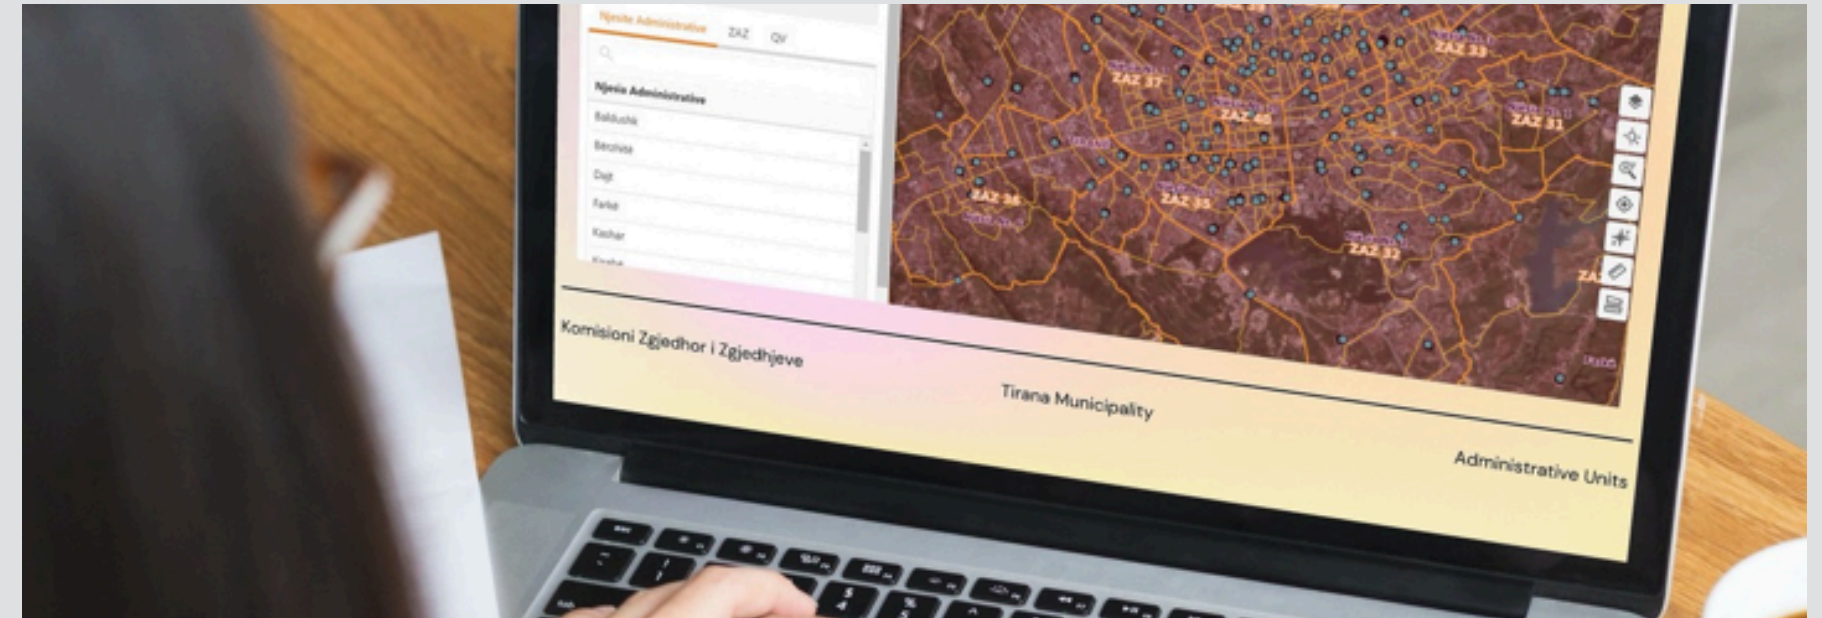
Njesite Administrative ZAZ QV

Njesia Administrative
Baldushk
Berzhite
Dajt
Farke
Kashar
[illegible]

ZAZ 37
ZAZ 33
ZAZ 40
ZAZ 31
ZAZ 36
ZAZ 35
ZAZ 32
ZA

Komisioni Zgjedhor i Zgjedhjeve

Tirana Municipality

Administrative Units